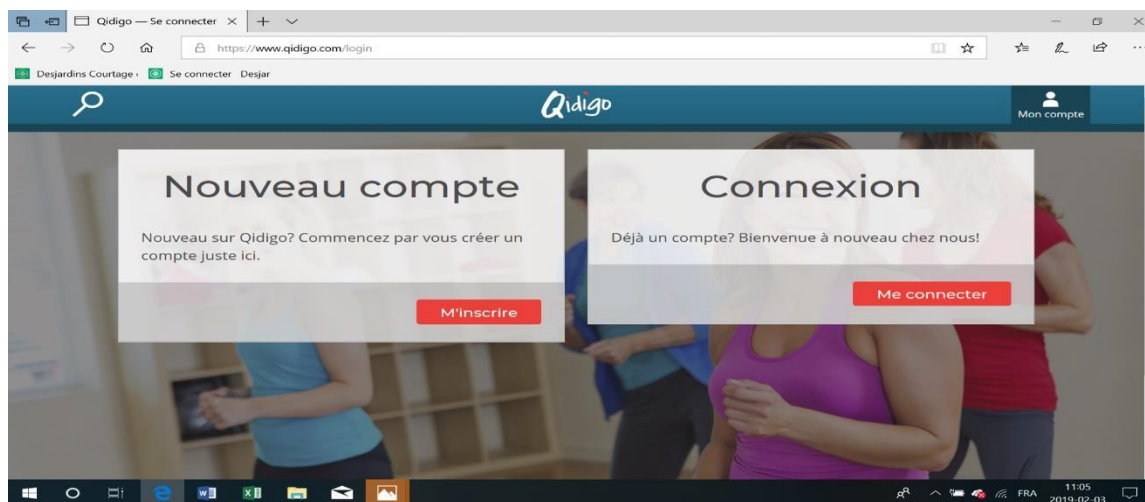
Qidigo — Se connecter

https://www.qidigo.com/login

Desjardins Courtage · Se connecter Desjar

Qidigo

Mon compte

Nouveau compte

Nouveau sur Qidigo? Commencez par vous créer un compte juste ici.

M'inscrire

Connexion

Déjà un compte? Bienvenue à nouveau chez nous!

Me connecter

FRA 11:05 2019-02-03